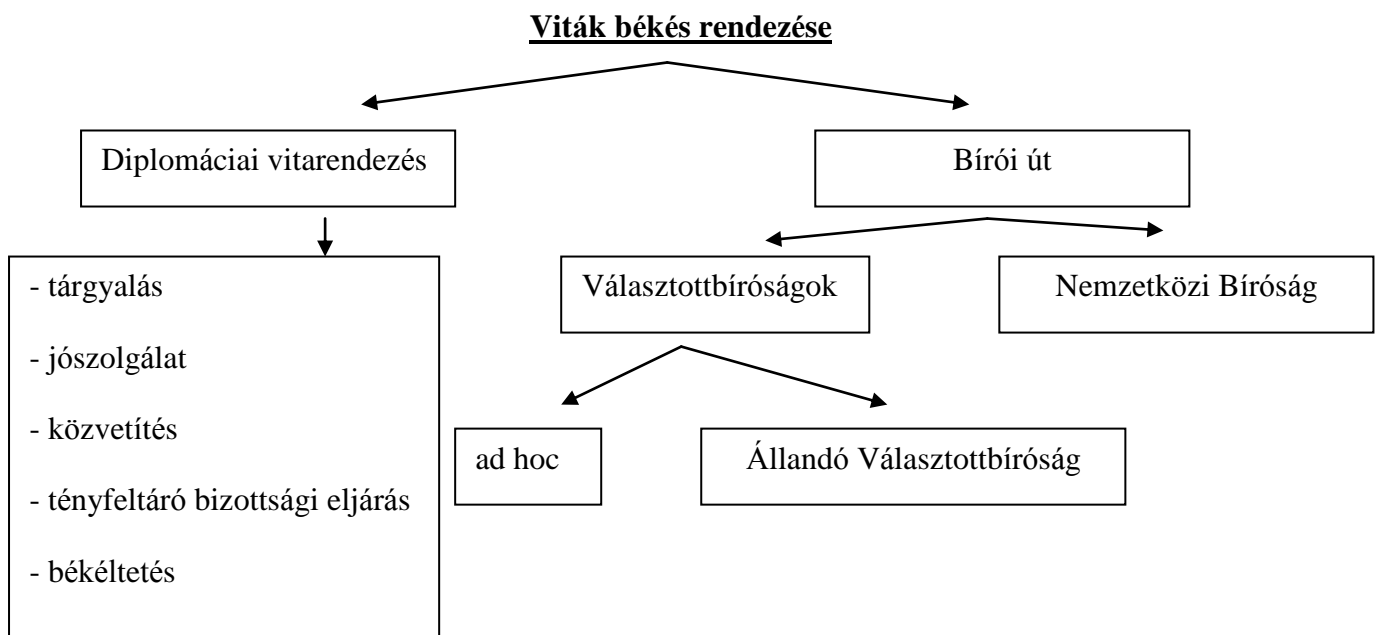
Viták békés rendezése

Diplomáciai vitarendezés

- tárgyalás

- jószolgálat

- közvetítés

- tényfeltáró bizottsági eljárás

- békéltetés

Bírói út

Választottbíróságok

Nemzetközi Bíróság

ad hoc

Állandó Választottbíróság